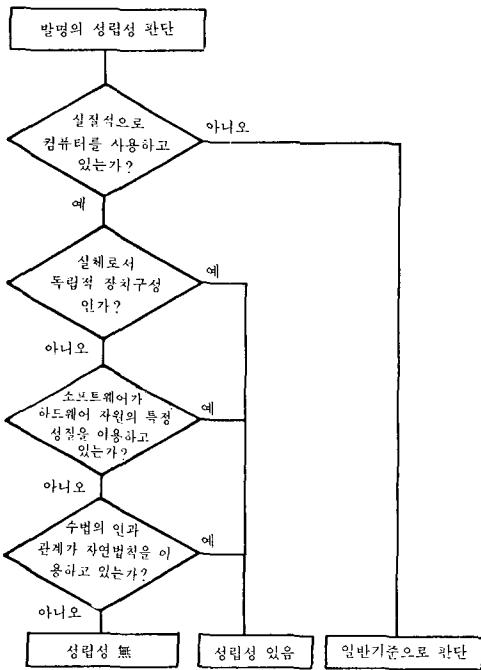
발명의 성립성 판단

실질적으로 컴퓨터를 사용하고 있는가?

아니오

예

실체로서 독립적 장치구성 인가?

예

아니오

소프트웨어가 하드웨어 자원의 특정 성질을 이용하고 있는가?

예

아니오

수법의 인과 관계가 자연법칙을 이용하고 있는가?

예

아니오

성립성 無

성립성 있음

일반기준으로 판단